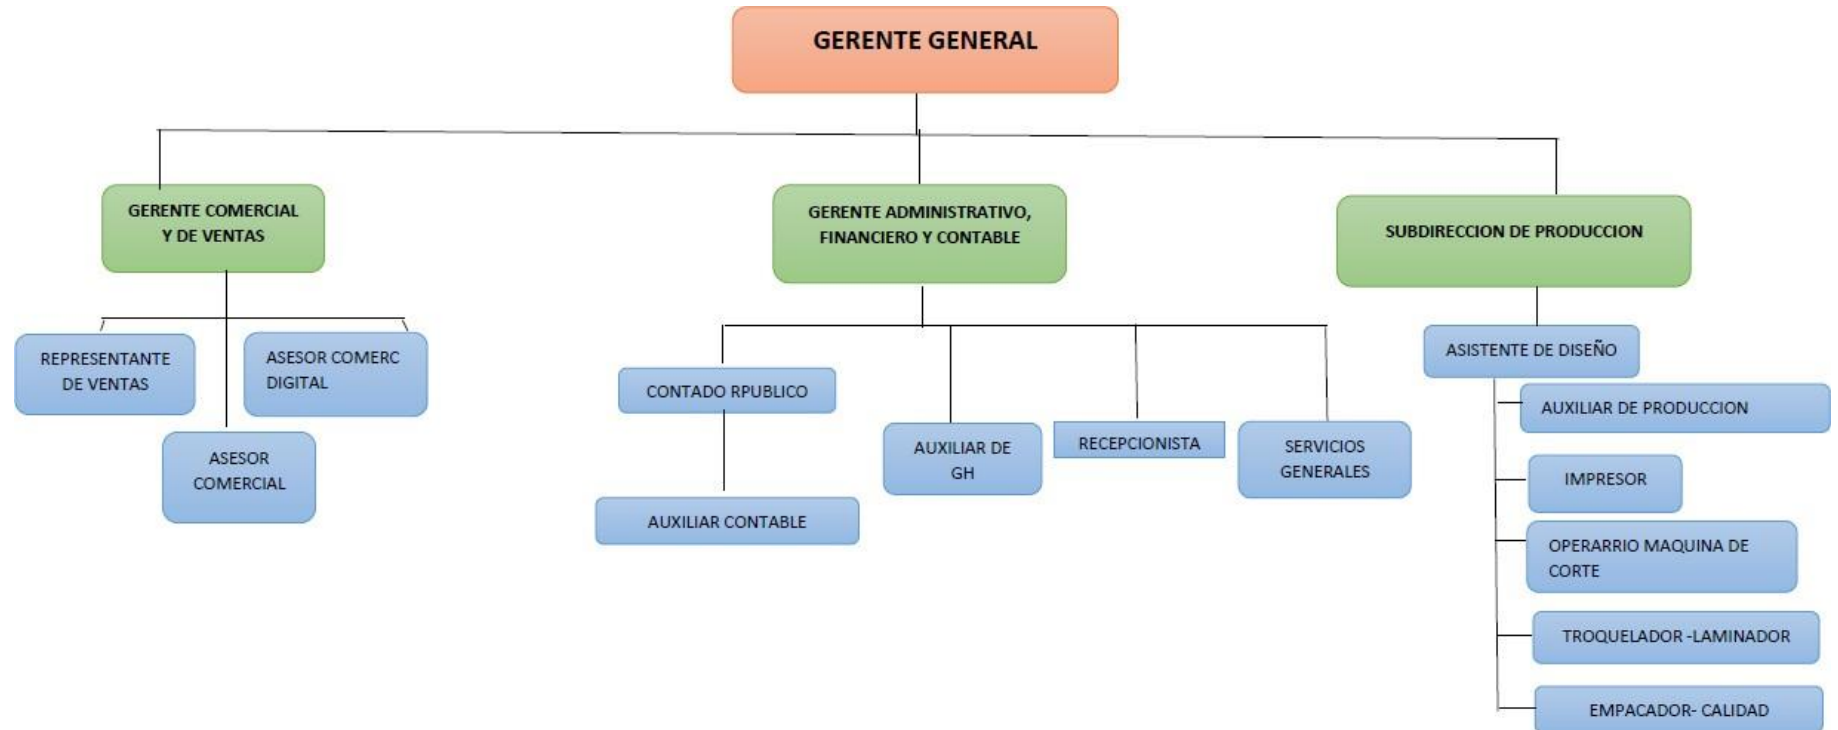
GERENTE GENERAL

GERENTE COMERCIAL Y DE VENTAS

REPRESENTANTE DE VENTAS

ASESOR COMERC DIGITAL

ASESOR COMERCIAL

GERENTE ADMINISTRATIVO, FINANCIERO Y CONTABLE

CONTADO RPUBLICO

AUXILIAR CONTABLE

AUXILIAR DE GH

RECEPCIONISTA

SERVICIOS GENERALES

SUBDIRECCION DE PRODUCCION

ASISTENTE DE DISEÑO

AUXILIAR DE PRODUCCION

IMPRESOR

OPERARRIO MAQUINA DE CORTE

TROQUELADOR -LAMINADOR

EMPACADOR- CALIDAD